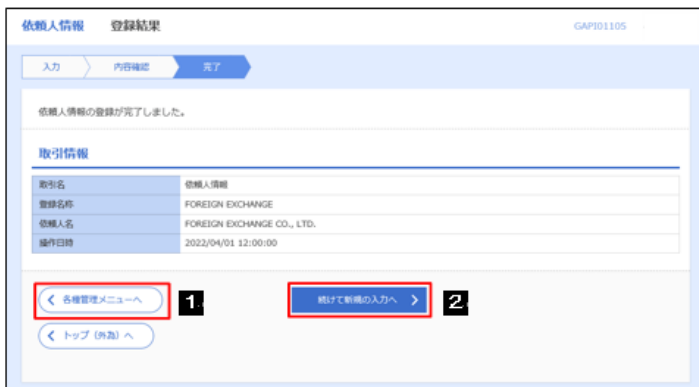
依頼人情報　登録結果

GAPI01105

入力　内容確認　完了

依頼人情報の登録が完了しました。

取引情報

| 取引名 | 依頼人情報 |
|---|---|
| 登録名称 | FOREIGN EXCHANGE |
| 依頼人名 | FOREIGN EXCHANGE CO., LTD. |
| 操作日時 | 2022/04/01 12:00:00 |

＜ 各種管理メニューへ

1.

続けて新規の入力へ ＞

2.

＜ トップ（外為）へ